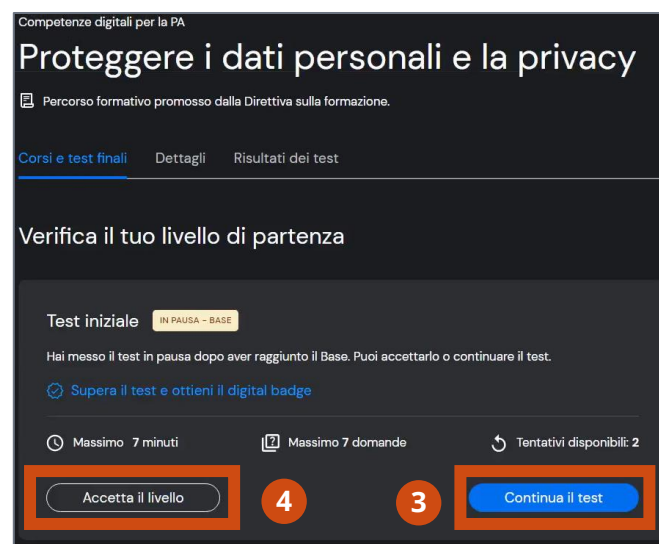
Competenze digitali per la PA

Proteggere i dati personali e la privacy

Percorso formativo promosso dalla Direttiva sulla formazione.

Corsi e test finali Dettagli Risultati dei test

Verifica il tuo livello di partenza

Test iniziale IN PAUSA - BASE

Hai messo il test in pausa dopo aver raggiunto il Base. Puoi accettarlo o continuare il test.

Supera il test e ottieni il digital badge

Massimo 7 minuti Massimo 7 domande Tentativi disponibili: 2

Accetta il livello 4 3 Continua il test